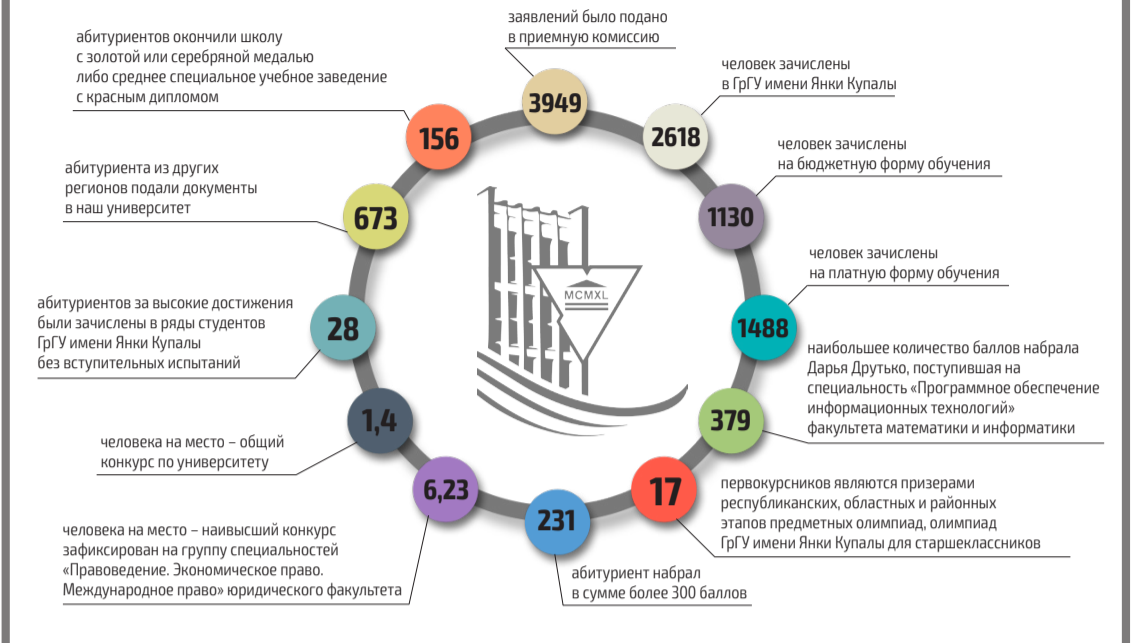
заявлений было подано в приемную комиссию

3949

человек зачислены в ГрГУ имени Янки Купалы

2618

человек зачислены на бюджетную форму обучения

1130

человек зачислены на платную форму обучения

1488

наибольшее количество баллов набрала Дарья Друтько, поступившая на специальность «Программное обеспечение информационных технологий» факультета математики и информатики

379

первокурсников являются призерами республиканских, областных и районных этапов предметных олимпиад, олимпиад ГрГУ имени Янки Купалы для старшеклассников

17

абитуриент набрал в сумме более 300 баллов

231

человека на место – наивысший конкурс зафиксирован на группу специальностей «Правоведение. Экономическое право. Международное право» юридического факультета

6,23

человека на место – общий конкурс по университету

1,4

абитуриентов за высокие достижения были зачислены в ряды студентов ГрГУ имени Янки Купалы без вступительных испытаний

28

абитуриента из других регионов подали документы в наш университет

673

абитуриентов окончили школу с золотой или серебряной медалью либо среднее специальное учебное заведение с красным дипломом

156

MCMXL